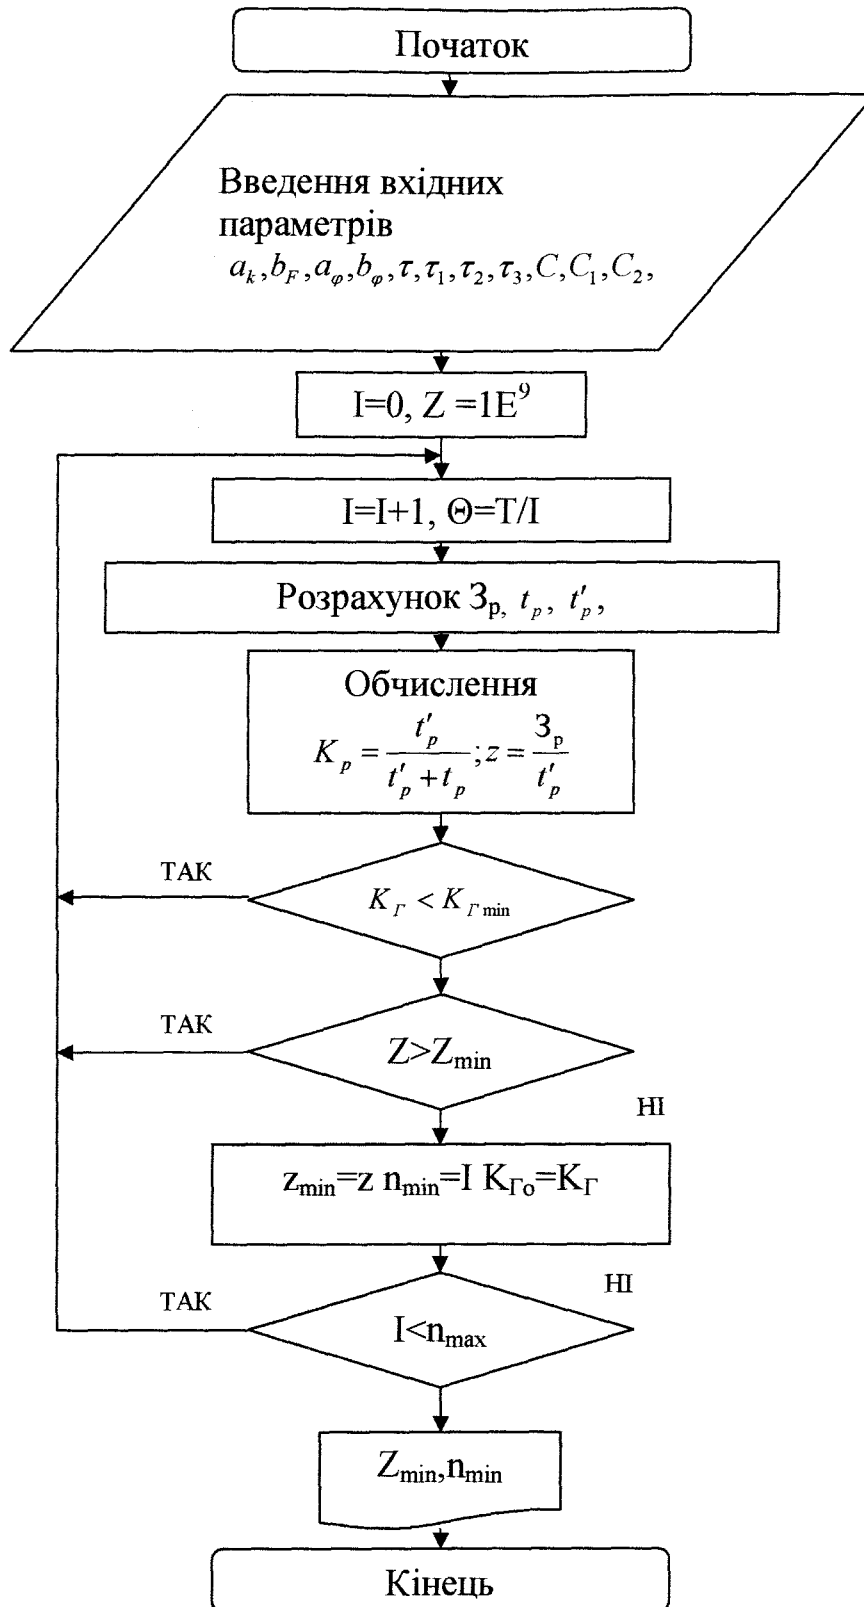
Початок

Введення вхідних параметрів
$a_k, b_F, a_\varphi, b_\varphi, \tau, \tau_1, \tau_2, \tau_3, C, C_1, C_2,$

I=0, Z =1E$^9$

I=I+1, Θ=T/I

Розрахунок З$_р$, $t_p$, $t'_p$,

Обчислення
$K_p = \frac{t'_p}{t'_p + t_p}; z = \frac{З_р}{t'_p}$

ТАК

$K_Г < K_{Г\min}$

ТАК

Z>Z$_{min}$

НІ

z$_{min}$=z n$_{min}$=I K$_{Го}$=K$_Г$

НІ

ТАК

I<n$_{max}$

Z$_{min}$,n$_{min}$

Кінець